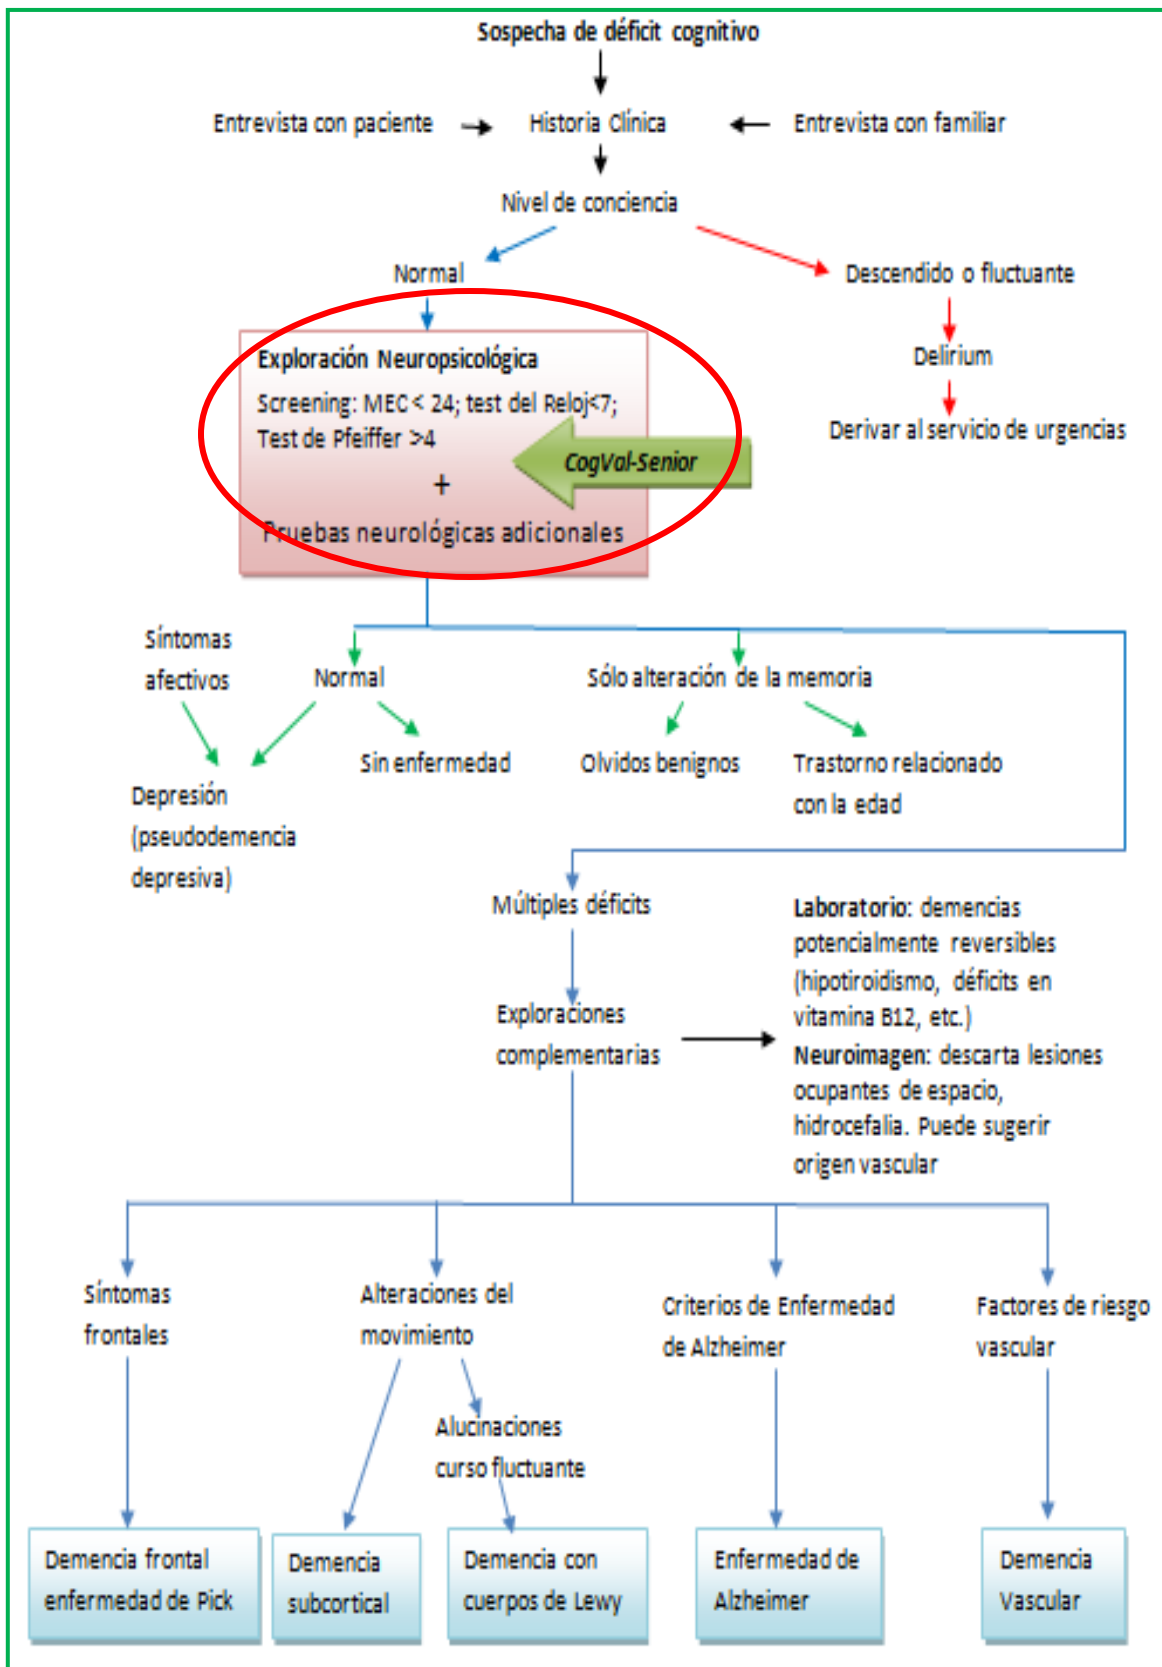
Sospecha de déficit cognitivo

Entrevista con paciente

Historia Clínica

Entrevista con familiar

Nivel de conciencia

Normal

Descendido o fluctuante

Delirium

Derivar al servicio de urgencias

Exploración Neuropsicológica

Screening: MEC < 24; test del Reloj<7; Test de Pfeiffer >4

+

Pruebas neurológicas adicionales

CogVal-Senior

Síntomas afectivos

Normal

Sólo alteración de la memoria

Depresión (pseudodemencia depresiva)

Sin enfermedad

Olvidos benignos

Trastorno relacionado con la edad

Múltiples déficits

Exploraciones complementarias

Laboratorio: demencias potencialmente reversibles (hipotiroidismo, déficits en vitamina B12, etc.)

Neuroimagen: descarta lesiones ocupantes de espacio, hidrocefalia. Puede sugerir origen vascular

Síntomas frontales

Alteraciones del movimiento

Criterios de Enfermedad de Alzheimer

Factores de riesgo vascular

Alucinaciones curso fluctuante

Demencia frontal enfermedad de Pick

Demencia subcortical

Demencia con cuerpos de Lewy

Enfermedad de Alzheimer

Demencia Vascular